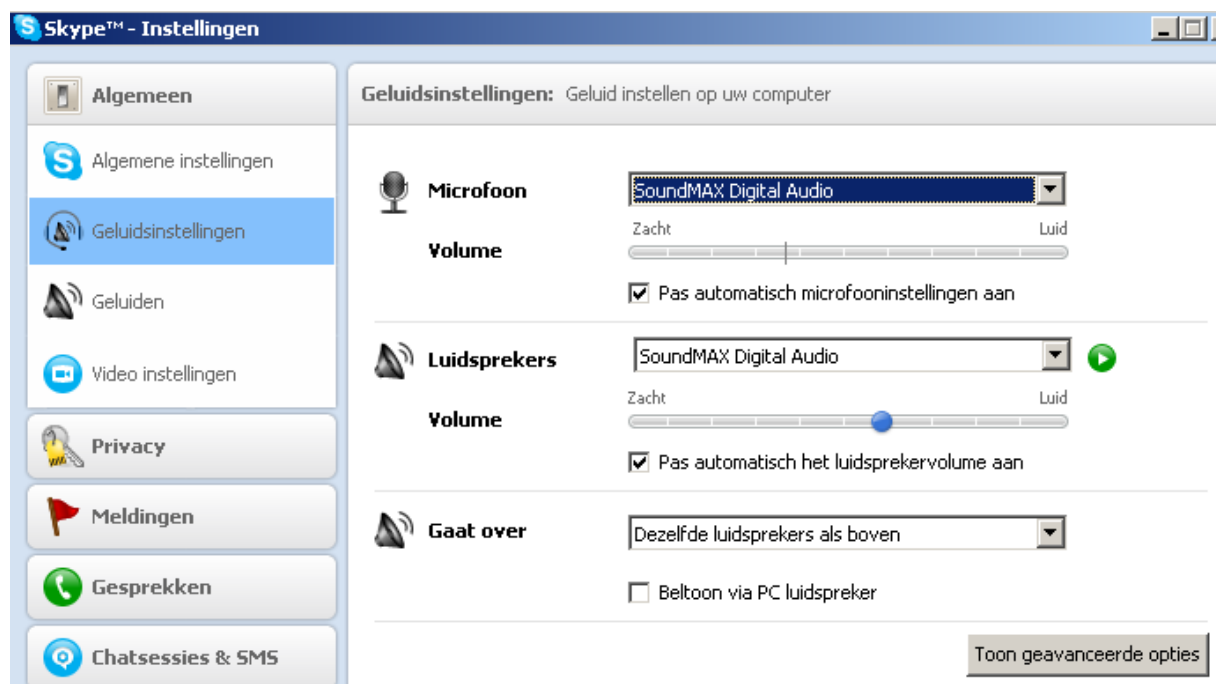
Skype™ - Instellingen

Algemeen

Algemene instellingen

Geluidsinstellingen

Geluiden

Video instellingen

Privacy

Meldingen

Gesprekken

Chatsessies & SMS

Geluidsinstellingen: Geluid instellen op uw computer

Microfoon
SoundMAX Digital Audio
Zacht
Luid
Volume
Pas automatisch microfooninstellingen aan

Luidsprekers
SoundMAX Digital Audio
Zacht
Luid
Volume
Pas automatisch het luidsprekervolume aan

Gaat over
Dezelfde luidsprekers als boven
Beltoon via PC luidspreker

Toon geavanceerde opties